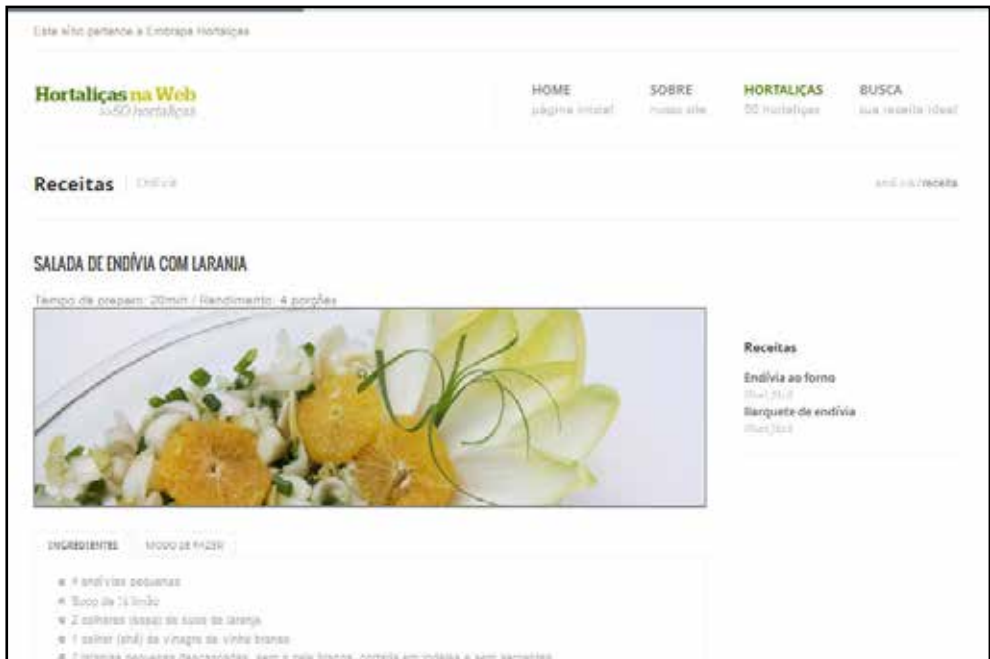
Este sítio pertence à Embrapa Hortaliças

Hortaliças na Web
10x50 hortaliças

HOME
página inicial

SOBRE
nosso site

HORTALIÇAS
50 hortaliças

BUSCA
sua receita ideal

Receitas | Endívia

endívia / receita

SALADA DE ENDÍVIA COM LARANJA

Tempo de preparo: 20min / Rendimento: 4 porções

Receitas

Endívia ao forno
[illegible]

Barquete de endívia
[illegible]

INGREDIENTES | MODO DE FAZER

- 4 endívias pequenas
- Suco de ½ limão
- 2 colheres (sopa) de suco de laranja
- 1 colher (chá) de vinagre de vinho branco
- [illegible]